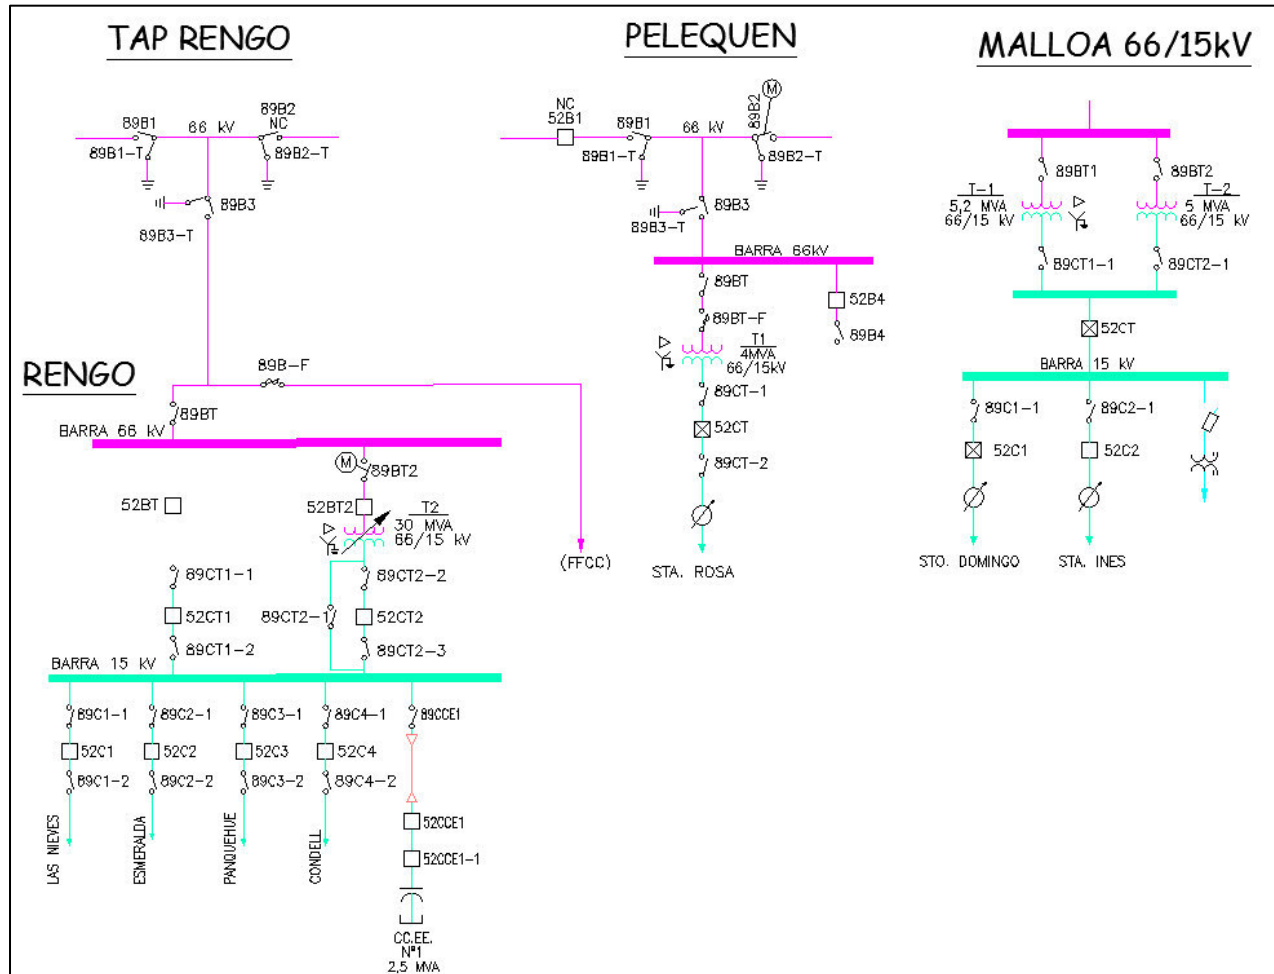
TAP RENGO

89B1 66 kV 89B2 NC
89B1-T 89B2-T
89B3
89B3-T

PELEQUEN

NC 52B1 89B1 66 kV 89B2 M
89B1-T 89B2-T
89B3
89B3-T
BARRA 66kV
89BT
52B4
89BT-F
89B4
T1 4MVA 66/15kV
89CT-1
52CT
89CT-2
STA. ROSA

MALLOA 66/15kV

89BT1 89BT2
T-1 5,2 MVA 66/15 kV
T-2 5 MVA 66/15 kV
89CT1-1 89CT2-1
52CT
BARRA 15 kV
89C1-1 89C2-1
52C1 52C2
STO. DOMINGO STA. INES

RENGO

89B-F
89BT
BARRA 66 kV
M 89BT2
52BT
52BT2
T2 30 MVA 66/15 kV
(FFCC)
89CT1-1
89CT2-2
52CT1
89CT2-1
52CT2
89CT1-2
89CT2-3
BARRA 15 kV
89C1-1 89C2-1 89C3-1 89C4-1 89CCE1
52C1 52C2 52C3 52C4
89C1-2 89C2-2 89C3-2 89C4-2
52CCE1
52CCE1-1
LAS NIEVES
ESMERALDA
PANQUEHUE
CONDELL
CC.EE. N°1 2,5 MVA